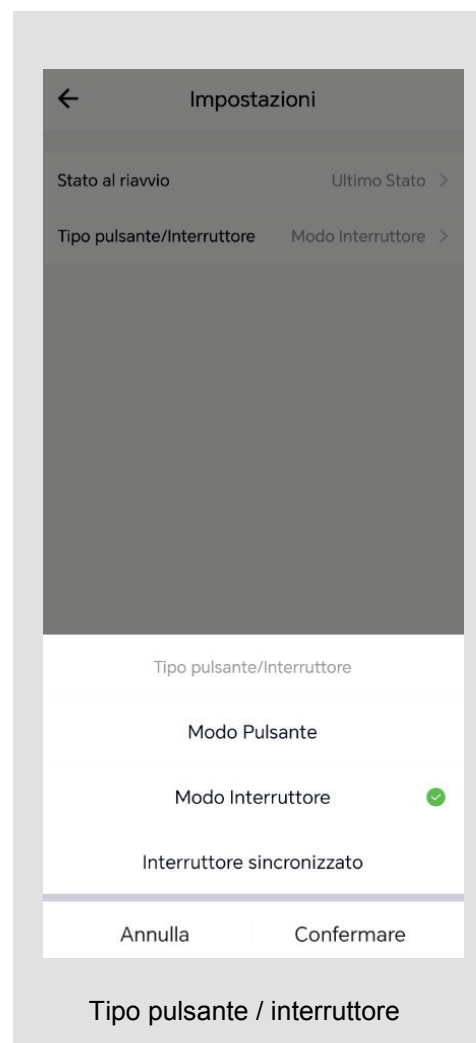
Impostazioni

Stato al riavvio Ultimo Stato >

Tipo pulsante/Interruttore Modo Interruttore >

Tipo pulsante/Interruttore

Modo Pulsante

Modo Interruttore

Interruttore sincronizzato

Annulla Confermare

Tipo pulsante / interruttore